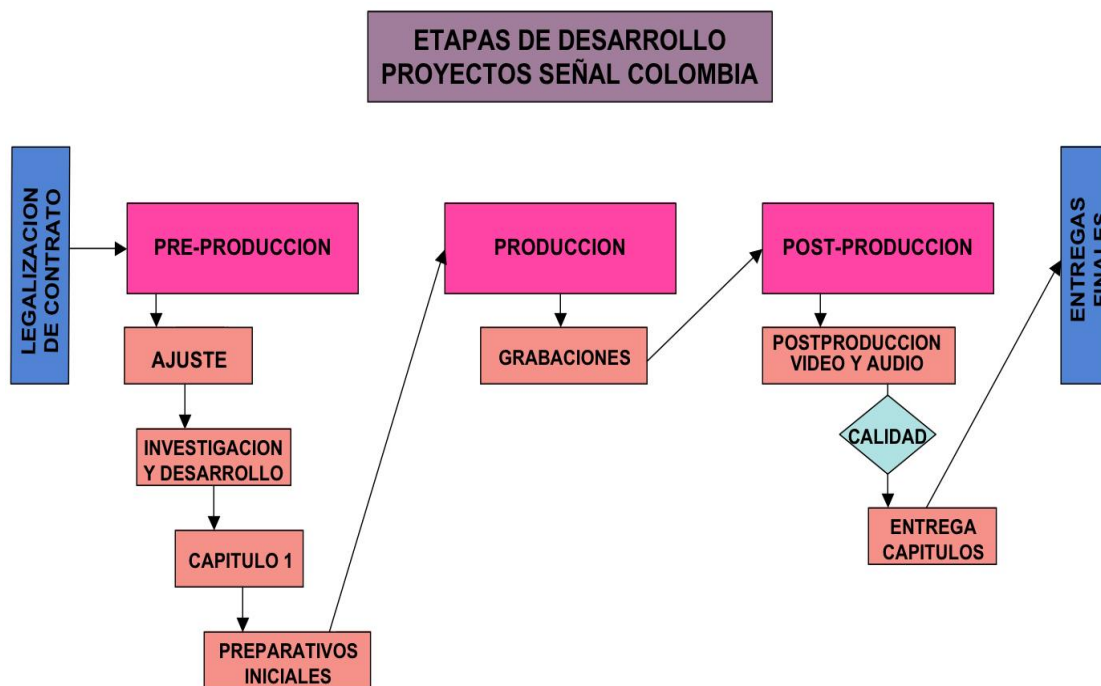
ETAPAS DE DESARROLLO
PROYECTOS SEÑAL COLOMBIA

LEGALIZACION DE CONTRATO

PRE-PRODUCCION

AJUSTE

INVESTIGACION Y DESARROLLO

CAPITULO 1

PREPARATIVOS INICIALES

PRODUCCION

GRABACIONES

POST-PRODUCCION

POSTPRODUCCION VIDEO Y AUDIO

CALIDAD

ENTREGA CAPITULOS

ENTREGAS FINALES